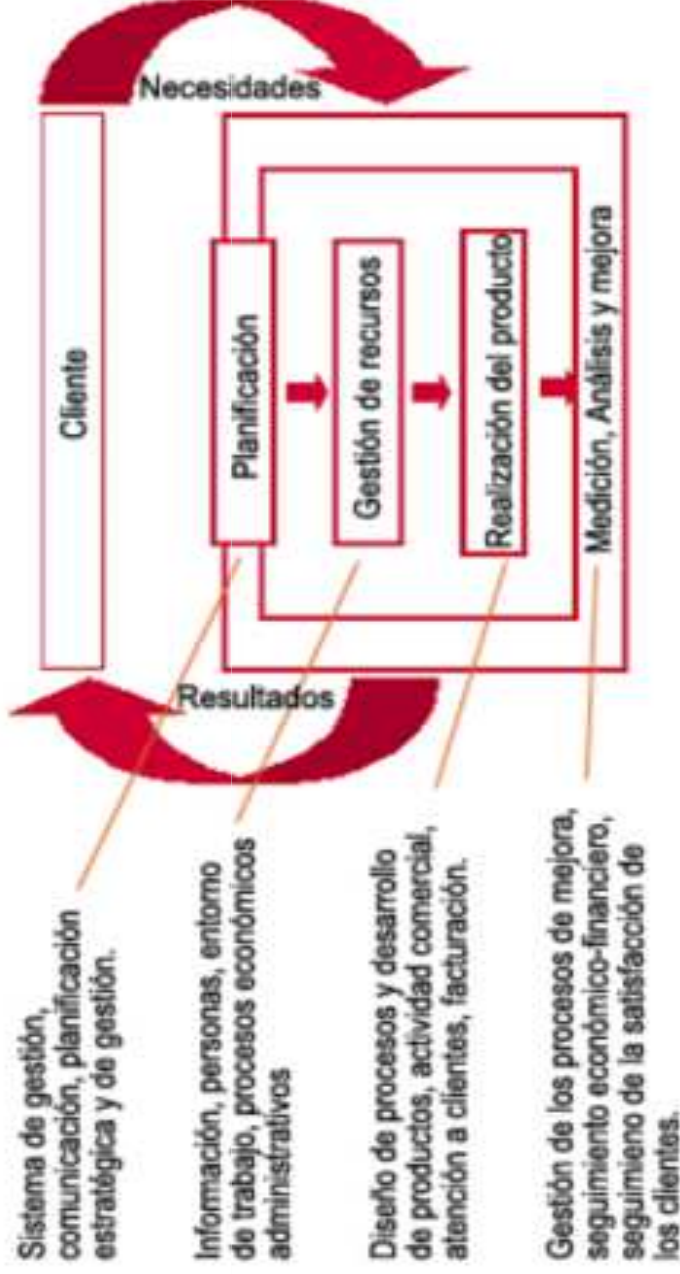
Necesidades

Cliente

Planificación

Gestión de recursos

Realización del producto

Medición, Análisis y mejora

Resultados

Sistema de gestión, comunicación, planificación estratégica y de gestión.

Información, personas, entorno de trabajo, procesos económicos administrativos

Diseño de procesos y desarrollo de productos, actividad comercial, atención a clientes, facturación.

Gestión de los procesos de mejora, seguimiento económico-financiero, seguimieno de la satisfacción de los clientes.